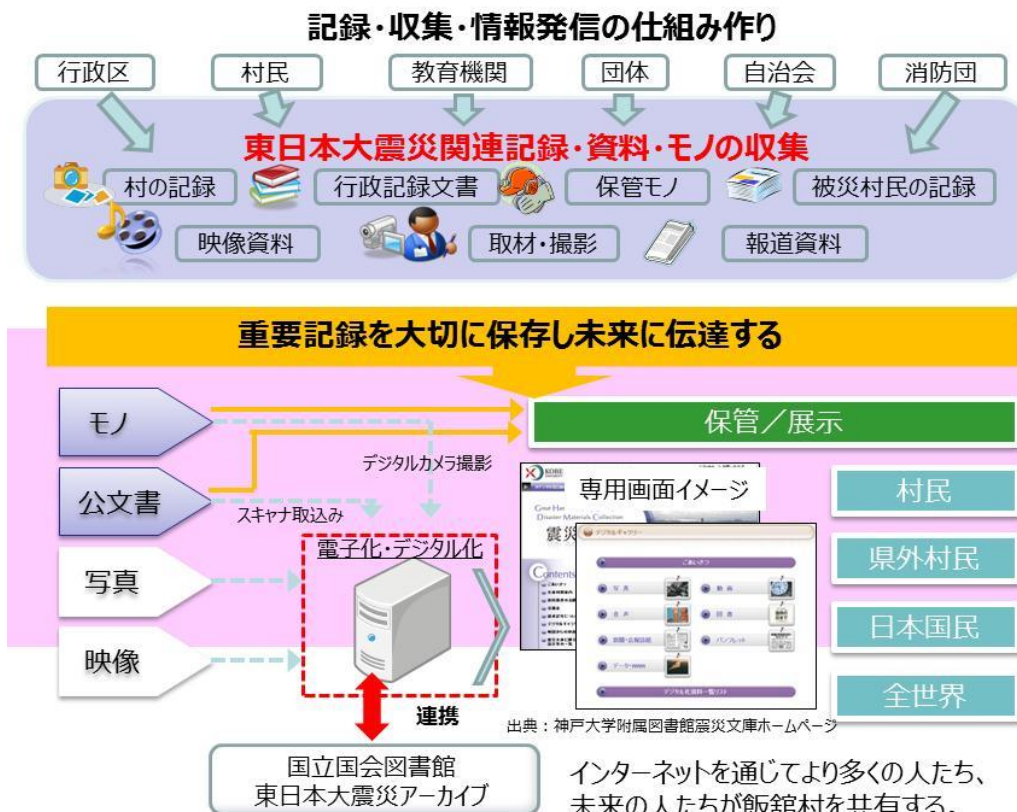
記録・収集・情報発信の仕組み作り

行政区
村民
教育機関
団体
自治会
消防団

東日本大震災関連記録・資料・モノの収集

村の記録
行政記録文書
保管モノ
被災村民の記録
映像資料
取材・撮影
報道資料

重要記録を大切に保存し未来に伝達する

モノ
公文書
写真
映像

保管／展示

デジタルカメラ撮影
スキャナ取込み

電子化・デジタル化

専用画面イメージ

震災

Contents

村民
県外村民
日本国民
全世界

連携

出典：神戸大学附属図書館震災文庫ホームページ

国立国会図書館
東日本大震災アーカイブ

インターネットを通じてより多くの人たち、未来の人たちが飯舘村を共有する。